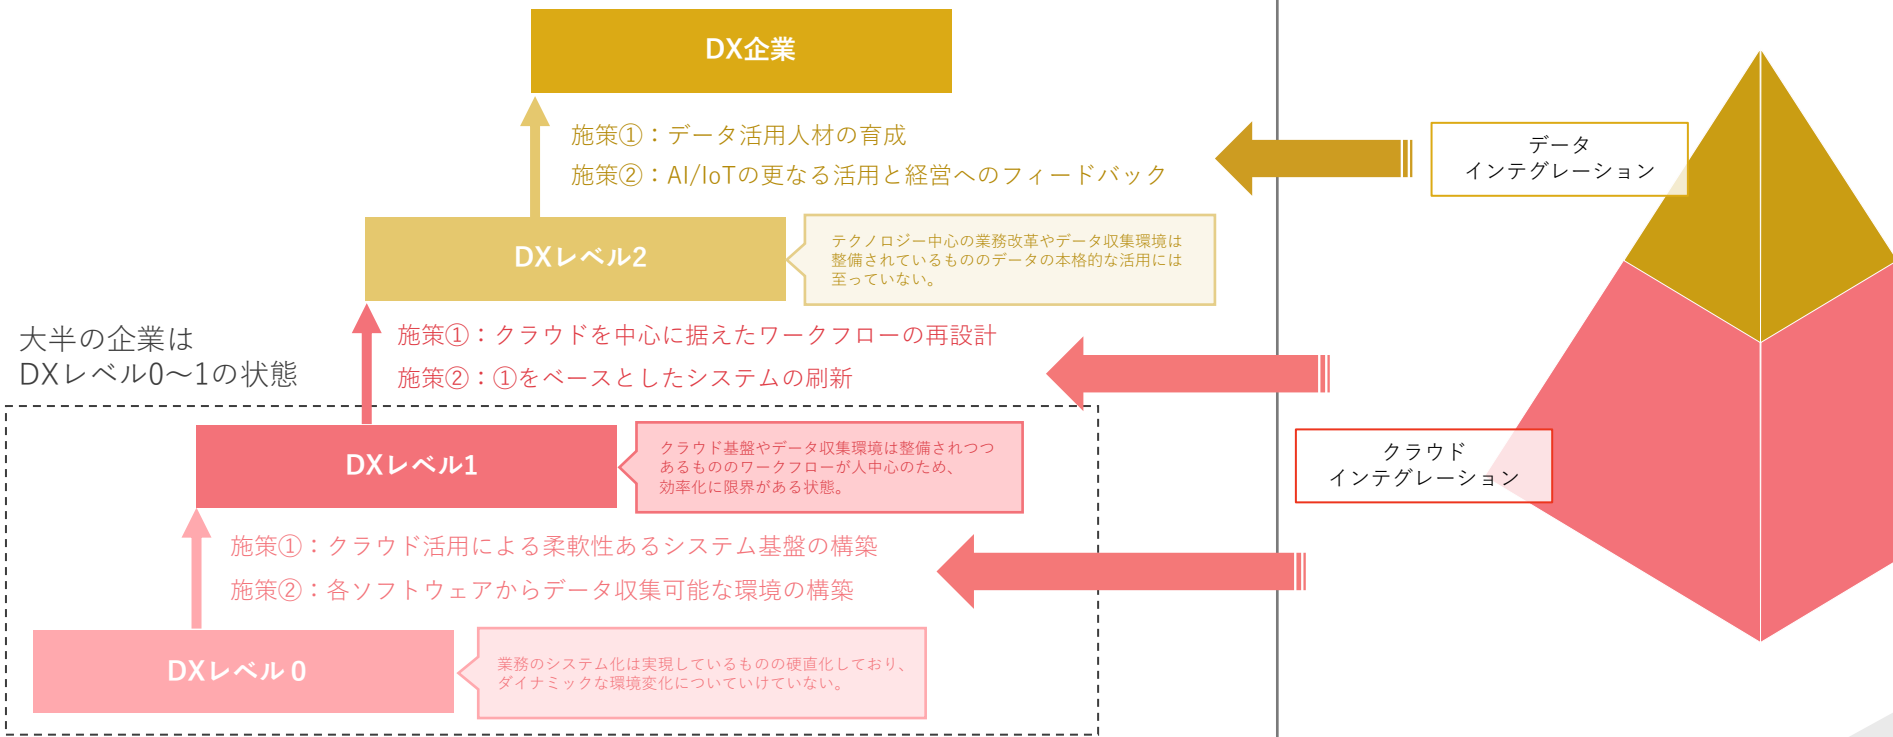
DX企業

施策①：データ活用人材の育成
施策②：AI/IoTの更なる活用と経営へのフィードバック

データ
インテグレーション

DXレベル2

テクノロジー中心の業務改革やデータ収集環境は整備されているもののデータの本格的な活用には至っていない。

大半の企業は
DXレベル0〜1の状態

施策①：クラウドを中心に据えたワークフローの再設計
施策②：①をベースとしたシステムの刷新

DXレベル1

クラウド基盤やデータ収集環境は整備されつつあるもののワークフローが人中心のため、効率化に限界がある状態。

クラウド
インテグレーション

施策①：クラウド活用による柔軟性あるシステム基盤の構築
施策②：各ソフトウェアからデータ収集可能な環境の構築

DXレベル 0

業務のシステム化は実現しているものの硬直化しており、ダイナミックな環境変化についていけていない。